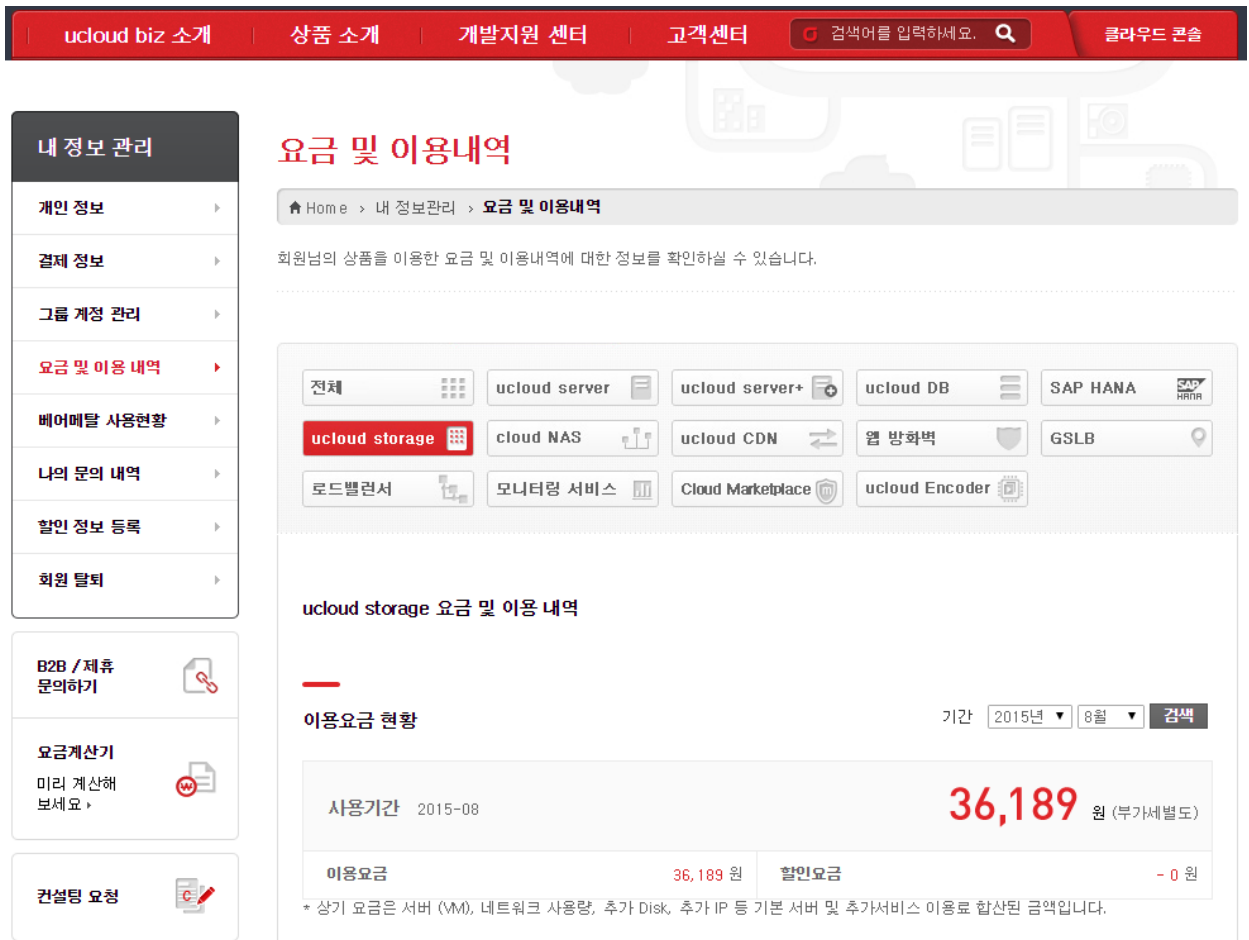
ucloud biz 소개 | 상품 소개 | 개발지원 센터 | 고객센터 | 검색어를 입력하세요. | 클라우드 콘솔

내 정보 관리

개인 정보

결제 정보

그룹 계정 관리

요금 및 이용 내역

베어메탈 사용현황

나의 문의 내역

할인 정보 등록

회원 탈퇴

B2B / 제휴 문의하기

요금계산기
미리 계산해 보세요

컨설팅 요청

요금 및 이용내역

Home › 내 정보관리 › 요금 및 이용내역

회원님의 상품을 이용한 요금 및 이용내역에 대한 정보를 확인하실 수 있습니다.

전체 | ucloud server | ucloud server+ | ucloud DB | SAP HANA
ucloud storage | cloud NAS | ucloud CDN | 웹 방화벽 | GSLB
로드밸런서 | 모니터링 서비스 | Cloud Marketplace | ucloud Encoder

ucloud storage 요금 및 이용 내역

이용요금 현황

기간 2015년 8월 검색

사용기간 2015-08

36,189 원 (부가세별도)

| 이용요금 | 36,189 원 | 할인요금 | - 0 원 |
|---|---|---|---|

* 상기 요금은 서버 (VM), 네트워크 사용량, 추가 Disk, 추가 IP 등 기본 서버 및 추가서비스 이용료 합산된 금액입니다.